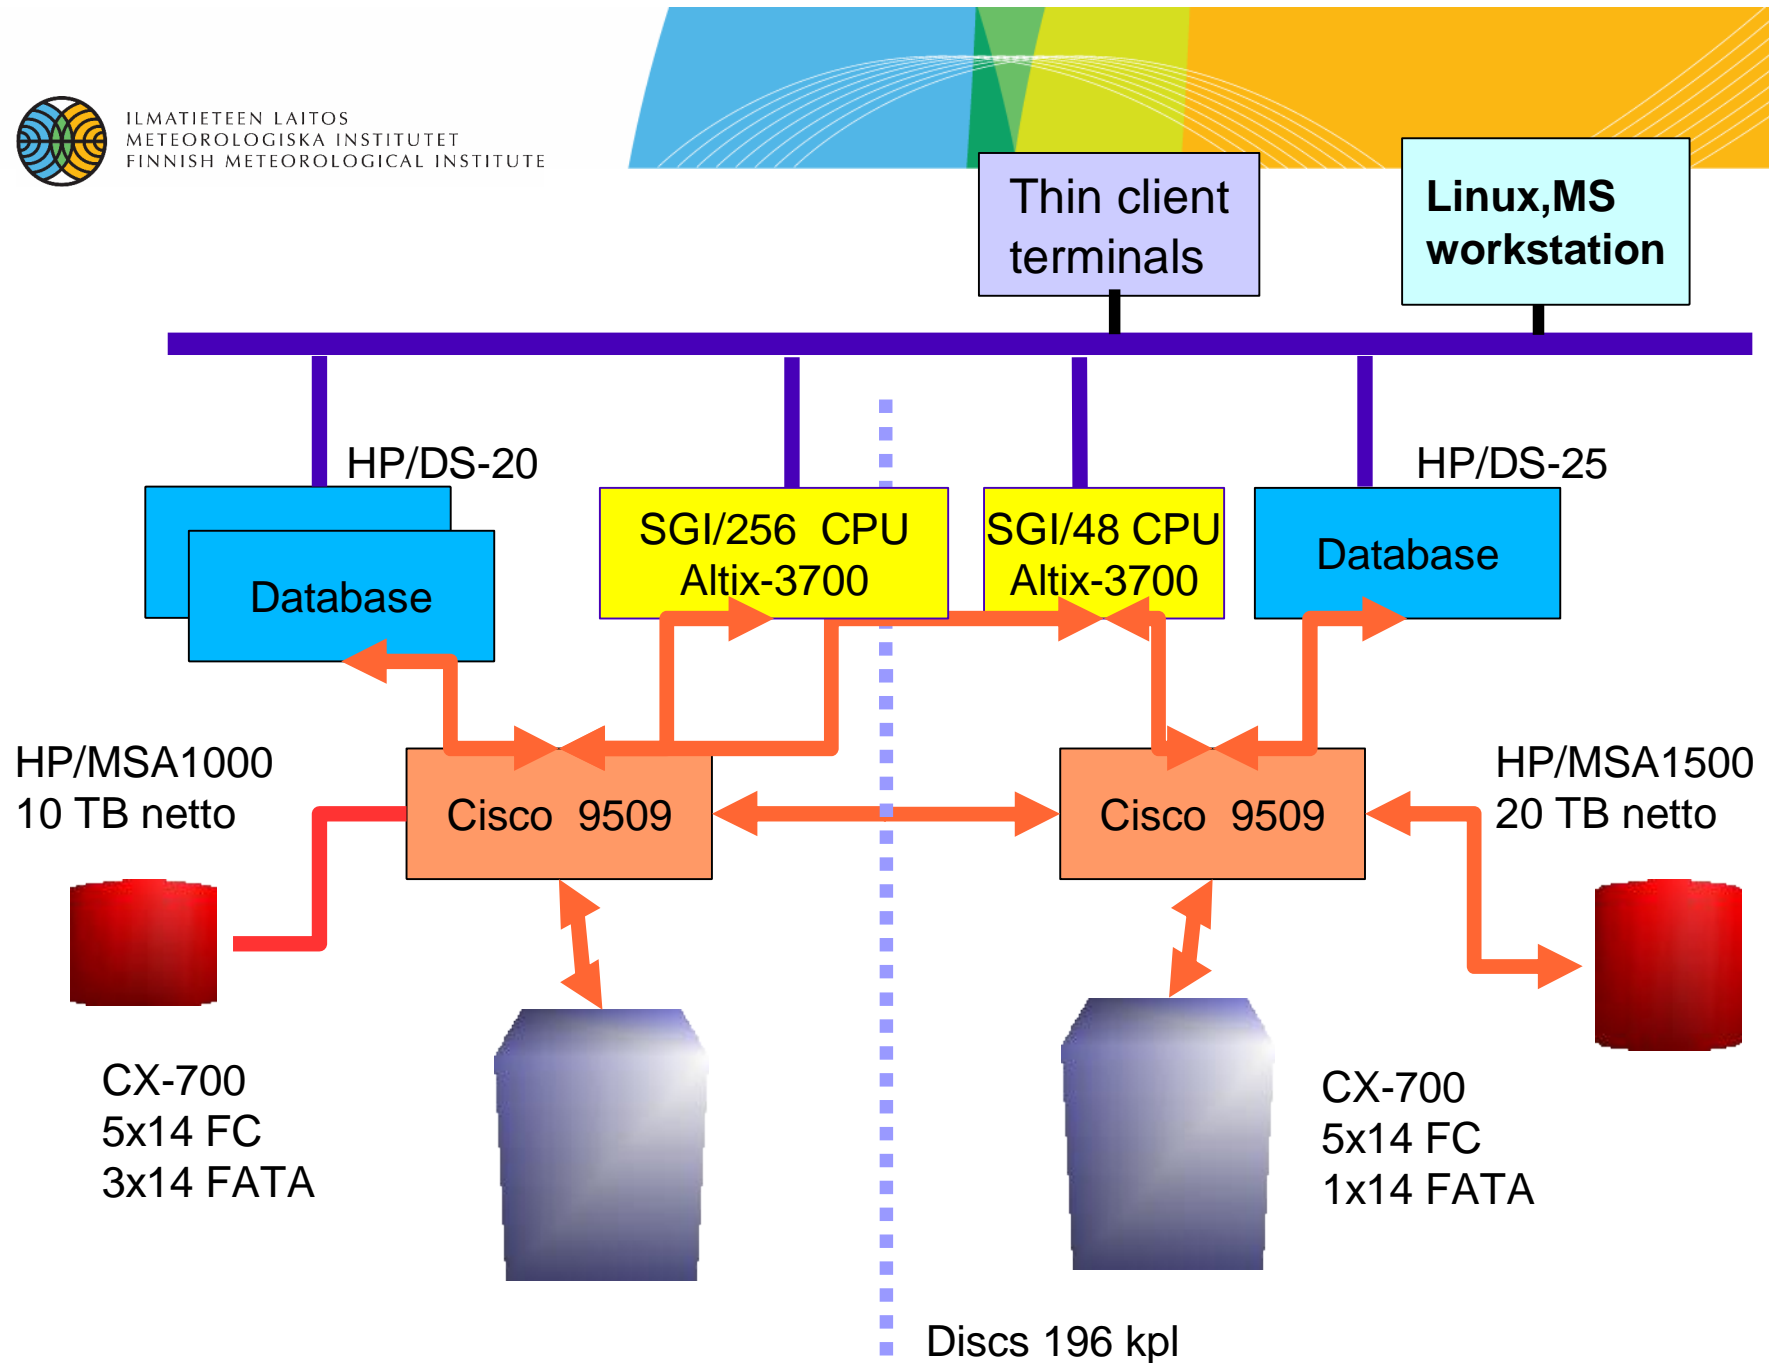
ILMATIETEEN LAITOS
METEOROLOGISKA INSTITUTET
FINNISH METEOROLOGICAL INSTITUTE

Thin client terminals

Linux,MS workstation

HP/DS-20

Database

SGI/256 CPU Altix-3700

SGI/48 CPU Altix-3700

HP/DS-25

Database

HP/MSA1000
10 TB netto

Cisco 9509

Cisco 9509

HP/MSA1500
20 TB netto

CX-700
5x14 FC
3x14 FATA

CX-700
5x14 FC
1x14 FATA

Discs 196 kpl